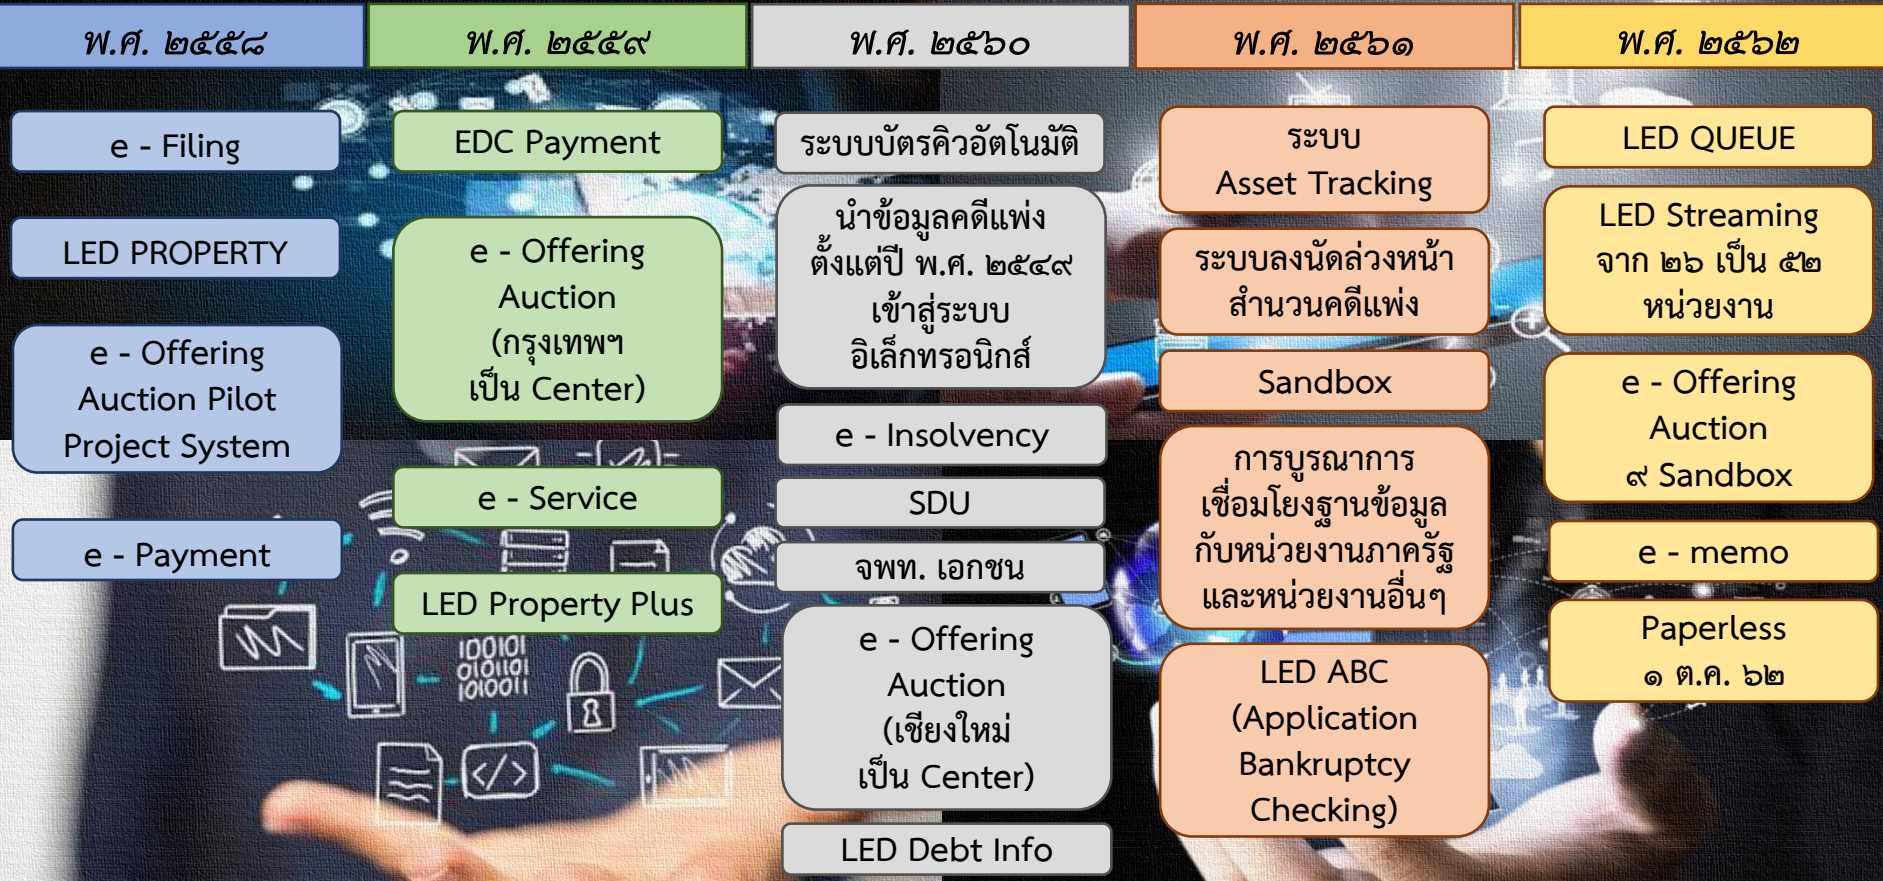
| พ.ศ. ๒๕๕๘ | พ.ศ. ๒๕๕๙ | พ.ศ. ๒๕๖๐ | พ.ศ. ๒๕๖๑ | พ.ศ. ๒๕๖๒ |
|---|---|---|---|---|
| e - Filing | EDC Payment | ระบบบัตรคิวอัตโนมัติ | ระบบ Asset Tracking | LED QUEUE |
| LED PROPERTY | e - Offering Auction (กรุงเทพฯ เป็น Center) | นำข้อมูลคดีแพ่ง ตั้งแต่ปี พ.ศ. ๒๕๔๙ เข้าสู่ระบบ อิเล็กทรอนิกส์ | ระบบลงนัดล่วงหน้า สำนวนคดีแพ่ง | LED Streaming จาก ๒๖ เป็น ๕๒ หน่วยงาน |
| e - Offering Auction Pilot Project System | e - Service | e - Insolvency | Sandbox | e - Offering Auction ๙ Sandbox |
| e - Payment | LED Property Plus | SDU | การบูรณาการ เชื่อมโยงฐานข้อมูล กับหน่วยงานภาครัฐ และหน่วยงานอื่นๆ | e - memo |
| | | จพท. เอกชน | LED ABC (Application Bankruptcy Checking) | Paperless ๑ ต.ค. ๖๒ |
| | | e - Offering Auction (เชียงใหม่ เป็น Center) | | |
| | | LED Debt Info | | |

10010I
010110I
101001I